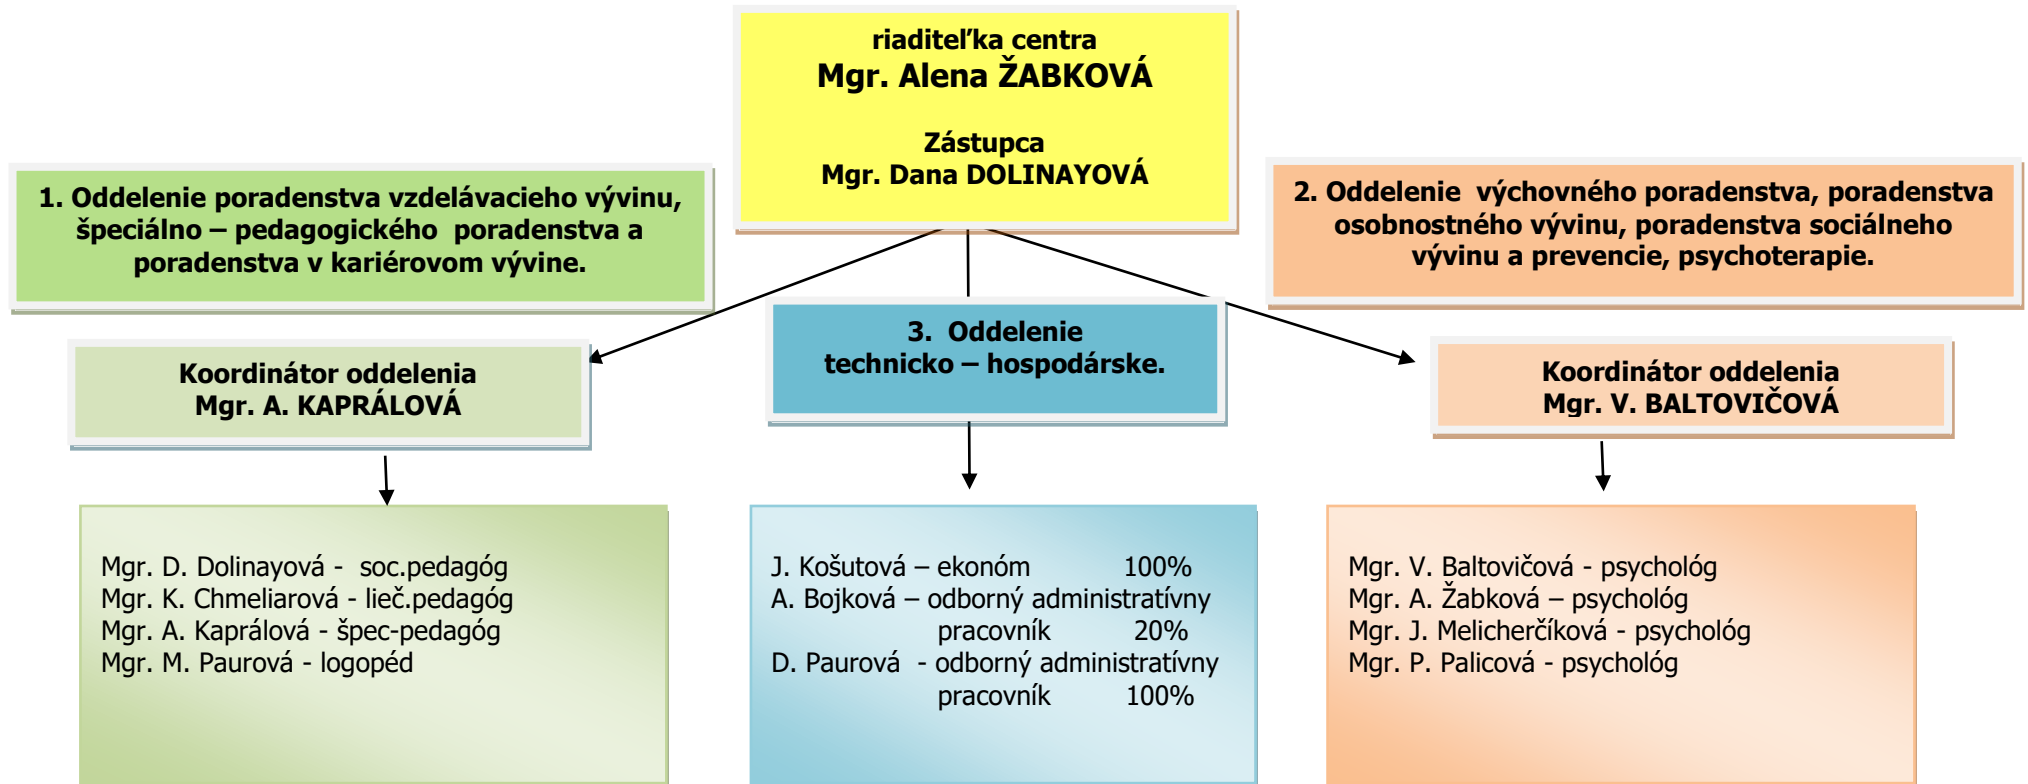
riaditeľka centra
Mgr. Alena ŽABKOVÁ

Zástupca
Mgr. Dana DOLINAYOVÁ

1. Oddelenie poradenstva vzdelávacieho vývinu, špeciálno – pedagogického poradenstva a poradenstva v kariérovom vývine.

2. Oddelenie výchovného poradenstva, poradenstva osobnostného vývinu, poradenstva sociálneho vývinu a prevencie, psychoterapie.

Koordinátor oddelenia
Mgr. A. KAPRÁLOVÁ

3. Oddelenie
technicko – hospodárske.

Koordinátor oddelenia
Mgr. V. BALTOVIČOVÁ

Mgr. D. Dolinayová - soc.pedagóg
Mgr. K. Chmeliarová - lieč.pedagóg
Mgr. A. Kaprálová - špec-pedagóg
Mgr. M. Paurová - logopéd

J. Košutová – ekonóm 100%
A. Bojková – odborný administratívny pracovník 20%
D. Paurová - odborný administratívny pracovník 100%

Mgr. V. Baltovičová - psychológ
Mgr. A. Žabková – psychológ
Mgr. J. Melicherčíková - psychológ
Mgr. P. Palicová - psychológ